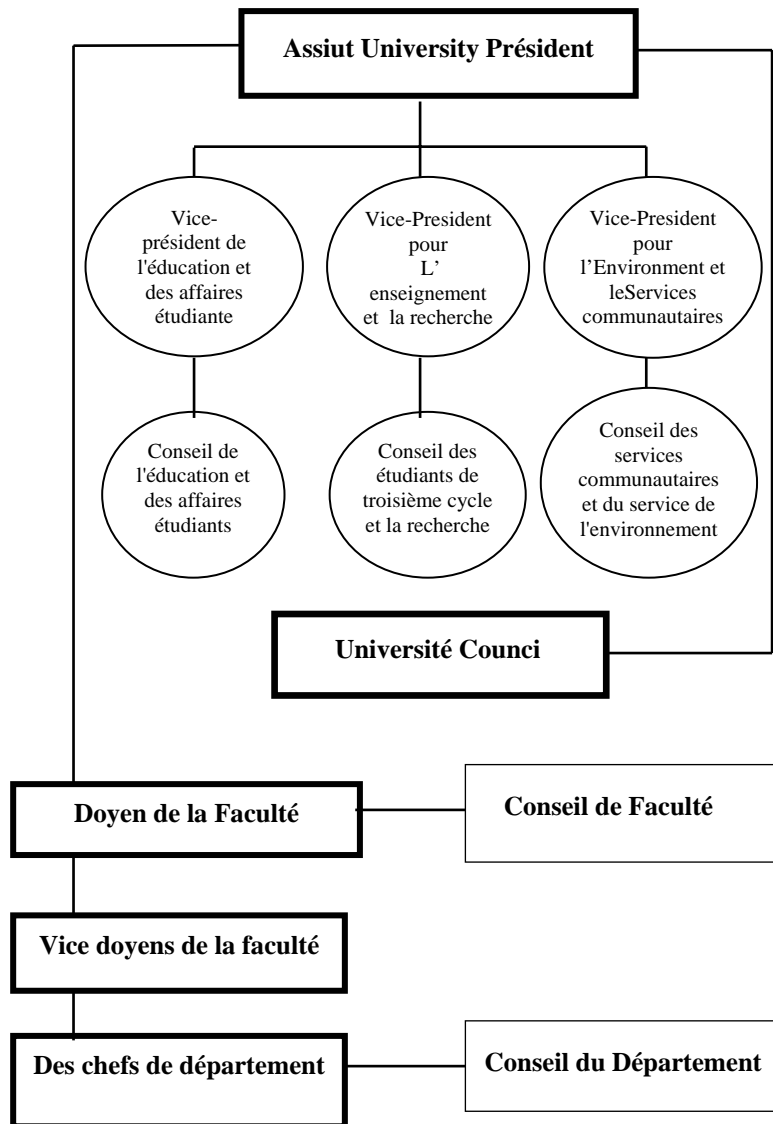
Assiut University Président

Vice-président de l'éducation et des affaires étudiante

Vice-President pour L' enseignement et la recherche

Vice-President pour l'Environment et leServices communautaires

Conseil de l'éducation et des affaires étudiants

Conseil des étudiants de troisième cycle et la recherche

Conseil des services communautaires et du service de l'environnement

Université Counci

Doyen de la Faculté

Conseil de Faculté

Vice doyens de la faculté

Des chefs de département

Conseil du Département